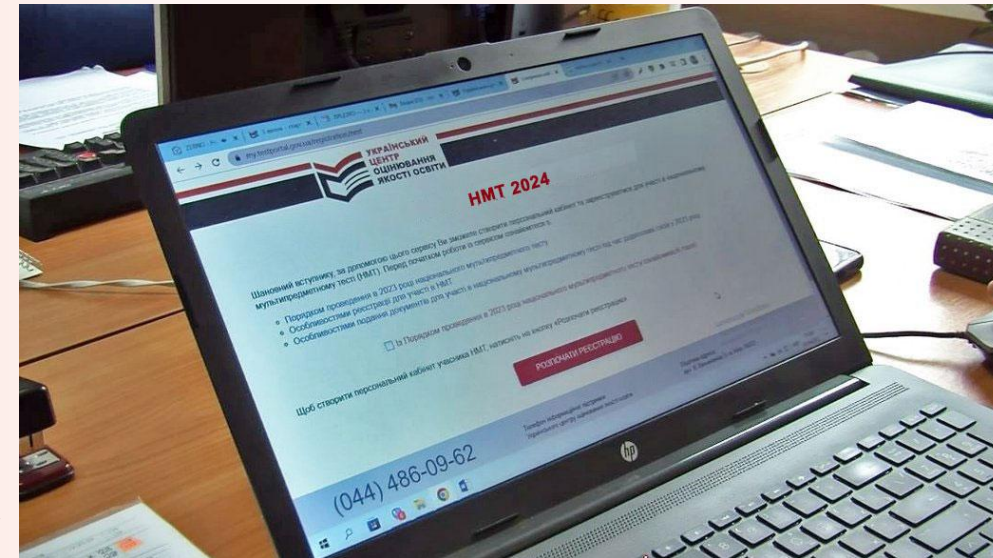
УКРАЇНСЬКИЙ ЦЕНТР ОЦІНЮВАННЯ ЯКОСТІ ОСВІТИ

НМТ 2024

Шановний вступнику, за допомогою цього сервісу Ви зможете створити персональний кабінет та зареєструватися для участі в національному мультипредметному тесті (НМТ). Перед початком роботи із сервісом ознайомтеся з:

• Порядком проведення в 2023 році національного мультипредметного тесту
• Особливостями реєстрації для участі в НМТ
• Особливостями подання документів для участі в національному мультипредметному тесті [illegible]

Із Порядком проведення в 2023 році національного мультипредметного тесту ознайомлений(-а)

Щоб створити персональний кабінет учасника НМТ, натисніть на кнопку «Розпочати реєстрацію»

РОЗПОЧАТИ РЕЄСТРАЦІЮ

Телефон інформаційної підтримки Українського центру оцінювання якості освіти

(044) 486-09-62

hp